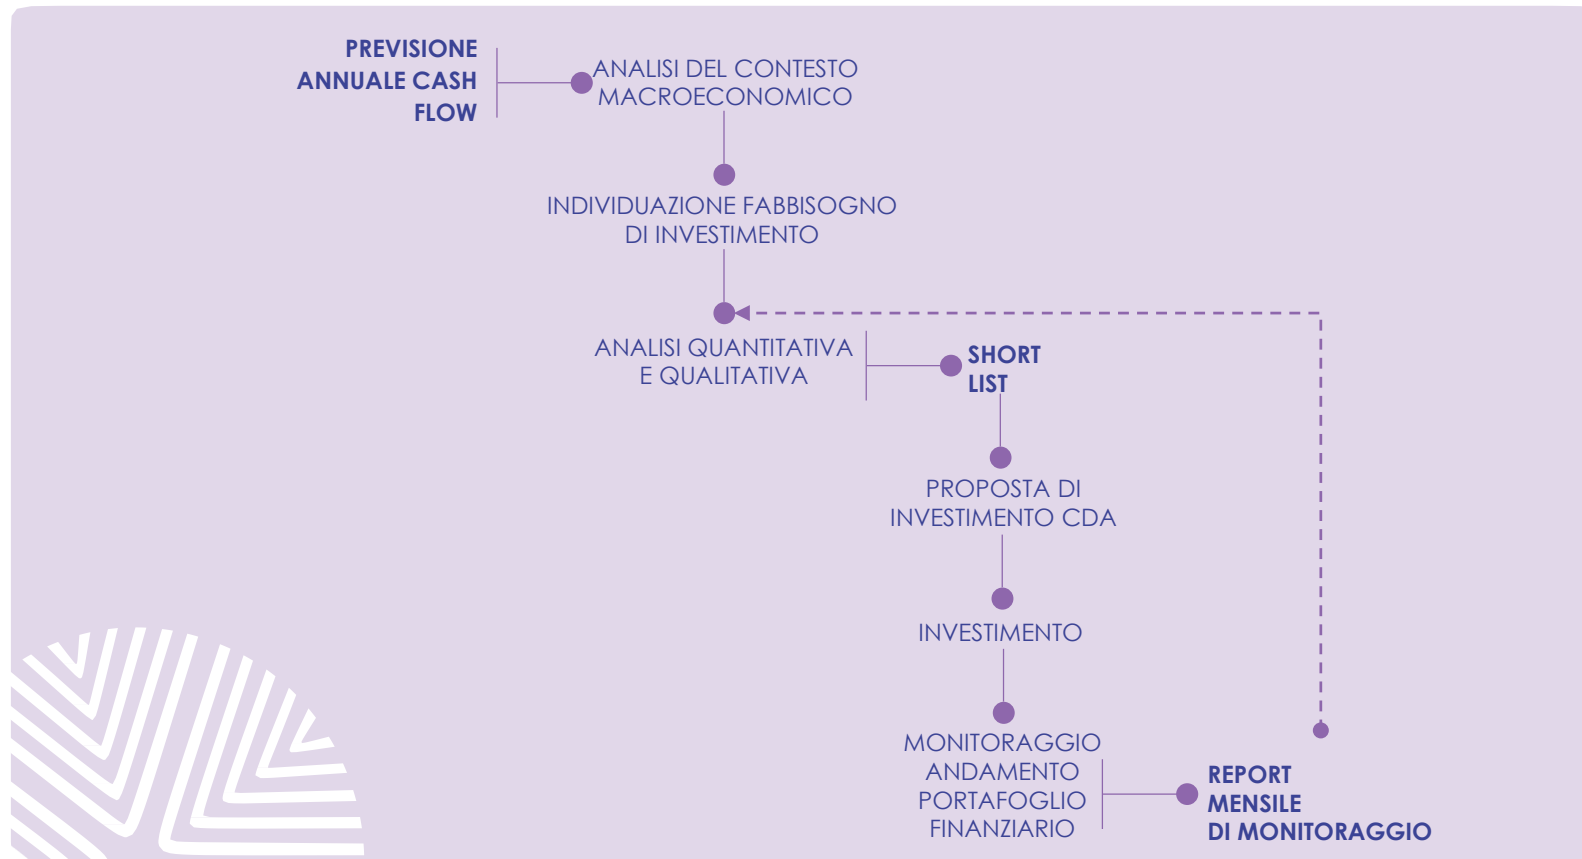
PREVISIONE ANNUALE CASH FLOW

ANALISI DEL CONTESTO MACROECONOMICO

INDIVIDUAZIONE FABBISOGNO DI INVESTIMENTO

ANALISI QUANTITATIVA E QUALITATIVA

SHORT LIST

PROPOSTA DI INVESTIMENTO CDA

INVESTIMENTO

MONITORAGGIO ANDAMENTO PORTAFOGLIO FINANZIARIO

REPORT MENSILE DI MONITORAGGIO